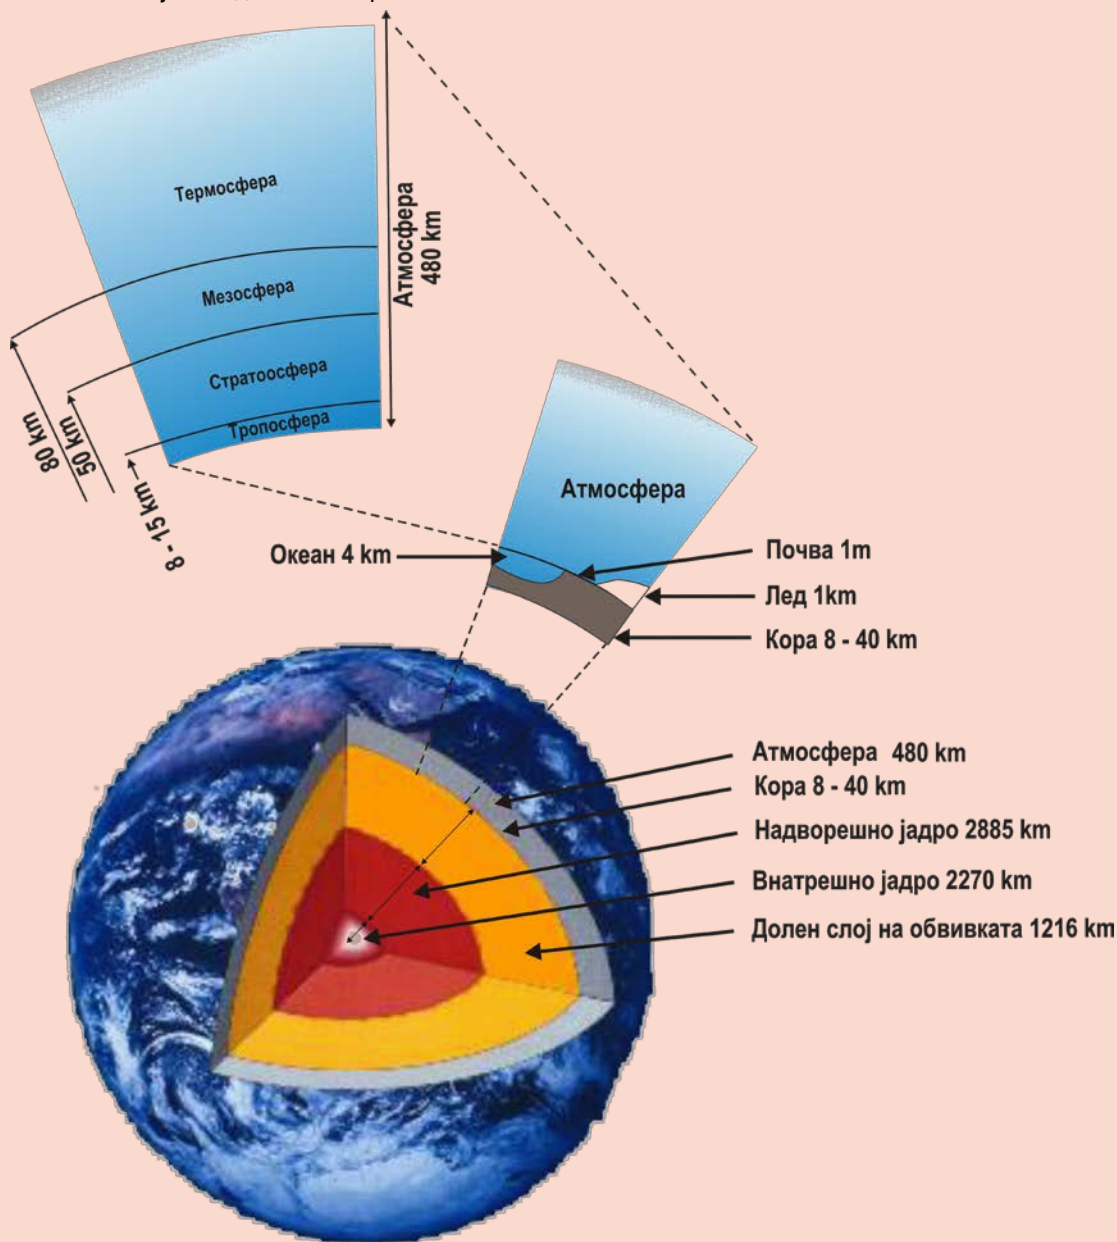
Термосфера
Мезосфера
Стратоосфера
Тропосфера
Атмосфера 480 km
80 km
50 km
8 - 15 km
Атмосфера
Океан 4 km
Почва 1m
Лед 1km
Кора 8 - 40 km
Атмосфера 480 km
Кора 8 - 40 km
Надворешно јадро 2885 km
Внатрешно јадро 2270 km
Долен слој на обвивката 1216 km